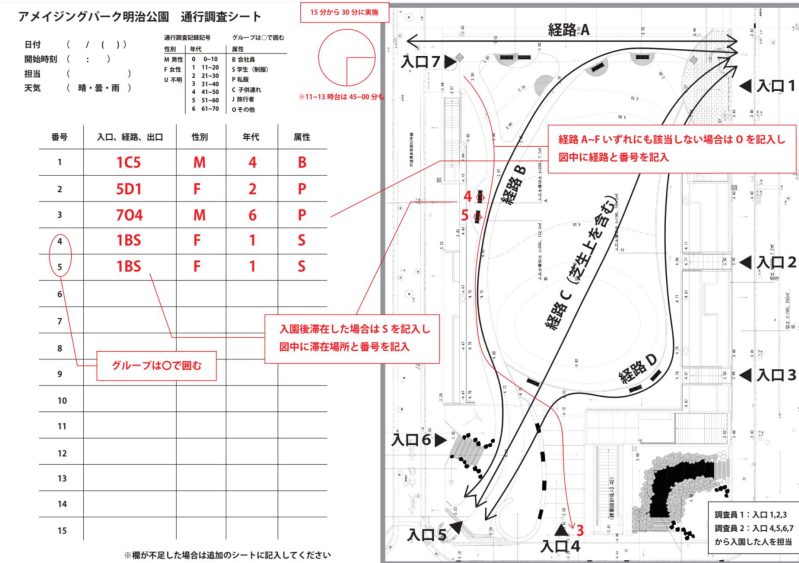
アメイジングパーク明治公園　通行調査シート

15 分から 30 分に実施

※11~13 時台は 45~00 分も

日付　（　/　(　)）
開始時刻　（　:　）
担当　（　　）
天気　（　晴・曇・雨　）

通行調査記録記号
性別
M 男性
F 女性
U 不明

年代
0　0~10
1　11~20
2　21~30
3　31~40
4　41~50
5　51~60
6　61~70

グループは○で囲む
属性
B 会社員
S 学生（制服）
P 私服
C 子供連れ
J 旅行者
O その他

| 番号 | 入口、経路、出口 | 性別 | 年代 | 属性 |
|---|---|---|---|---|
| 1 | 1C5 | M | 4 | B |
| 2 | 5D1 | F | 2 | P |
| 3 | 7O4 | M | 6 | P |
| 4 | 1BS | F | 1 | S |
| 5 | 1BS | F | 1 | S |
| 6 | | | | |
| 7 | | | | |
| 8 | | | | |
| 9 | | | | |
| 10 | | | | |
| 11 | | | | |
| 12 | | | | |
| 13 | | | | |
| 14 | | | | |
| 15 | | | | |

※欄が不足した場合は追加のシートに記入してください

グループは○で囲む

入園後滞在した場合は S を記入し図中に滞在場所と番号を記入

経路 A~F いずれにも該当しない場合は O を記入し図中に経路と番号を記入

経路 A
入口 7
入口 1
経路 B
4
5
経路 C（芝生上を含む）
入口 2
経路 D
入口 3
入口 6
入口 5
3
入口 4

調査員 1：入口 1,2,3
調査員 2：入口 4,5,6,7
から入園した人を担当